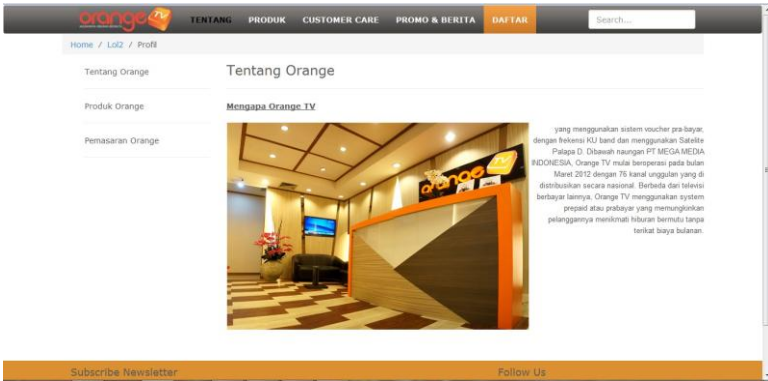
orange TV

TENTANG PRODUK CUSTOMER CARE PROMO & BERITA DAFTAR

Search...

Home / Lol2 / Profil

Tentang Orange

Produk Orange

Pemasaran Orange

Tentang Orange

Mengapa Orange TV

orange TV

yang menggunakan sistem voucher pra-bayar, dengan frekensi KU band dan menggunakan Satelite Palapa D. Dibawah naungan PT MEGA MEDIA INDONESIA, Orange TV mulai beroperasi pada bulan Maret 2012 dengan 76 kanal unggulan yang di distribusikan secara nasional. Berbeda dari televisi berbayar lainnya, Orange TV menggunakan system prepaid atau prabayar yang memungkinkan pelanggannya menikmati hiburan bermutu tanpa terikat biaya bulanan.

Subscribe Newsletter

Follow Us